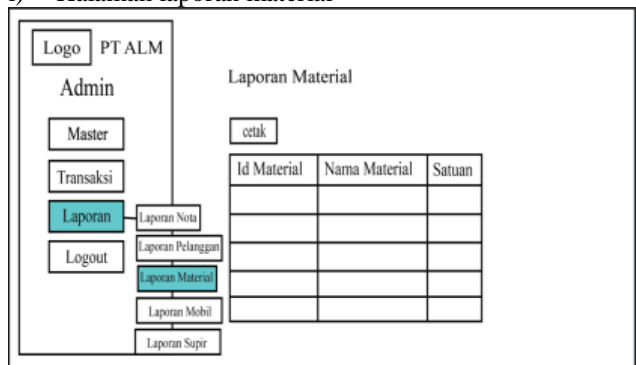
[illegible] Halaman laporan material

Logo PT ALM

Admin

Master

Transaksi

Laporan

Logout

Laporan Nota

Laporan Pelanggan

Laporan Material

Laporan Mobil

Laporan Supir

Laporan Material

cetak

| Id Material | Nama Material | Satuan |
|---|---|---|
| | | |
| | | |
| | | |
| | | |
| | | |